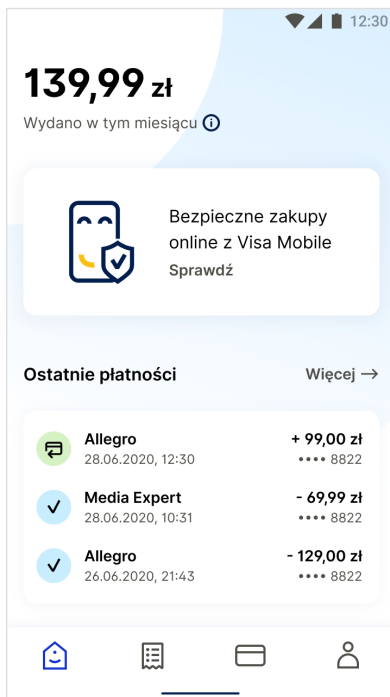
12:30

139,99 zł

Wydano w tym miesiącu

Bezpieczne zakupy online z Visa Mobile

Sprawdź

Ostatnie płatności

Więcej →

Allegro
28.06.2020, 12:30
+ 99,00 zł
•••• 8822

Media Expert
28.06.2020, 10:31
- 69,99 zł
•••• 8822

Allegro
26.06.2020, 21:43
- 129,00 zł
•••• 8822